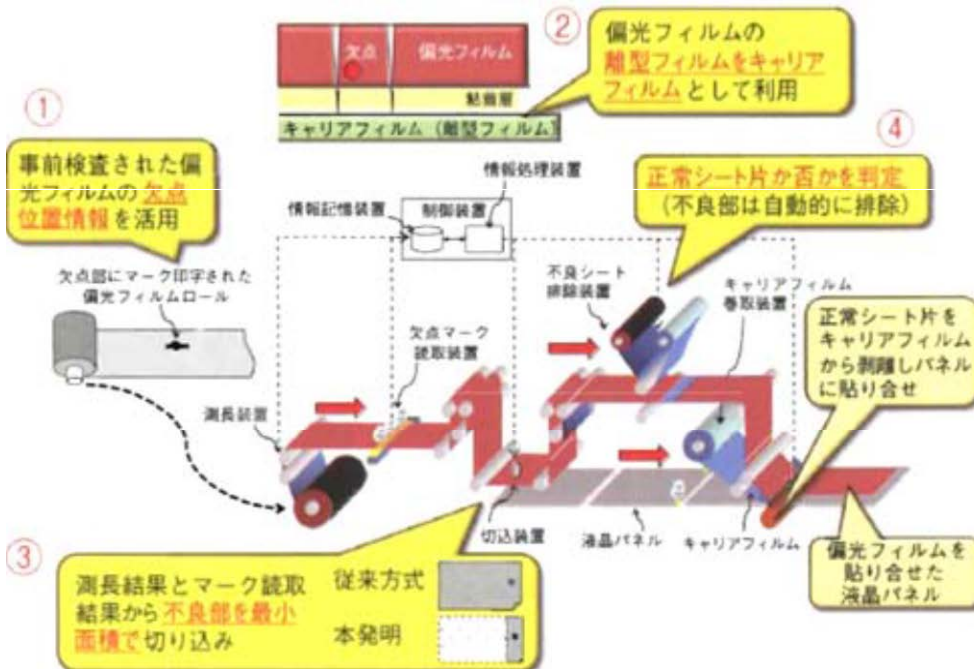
欠点
偏光フィルム
粘着層
キャリアフィルム（離型フィルム）

②
偏光フィルムの離型フィルムをキャリアフィルムとして利用

①
事前検査された偏光フィルムの欠点位置情報を活用

情報処理装置
情報記憶装置
制御装置

④
正常シート片か否かを判定
（不良部は自動的に排除）

欠点部にマーク印字された偏光フィルムロール

不良シート排除装置
キャリアフィルム巻取装置
欠点マーク読取装置

正常シート片をキャリアフィルムから剥離しパネルに貼り合せ

測長装置
切込装置
液晶パネル
キャリアフィルム

偏光フィルムを貼り合せた液晶パネル

③
測長結果とマーク読取結果から不良部を最小面積で切り込み
従来方式
本発明